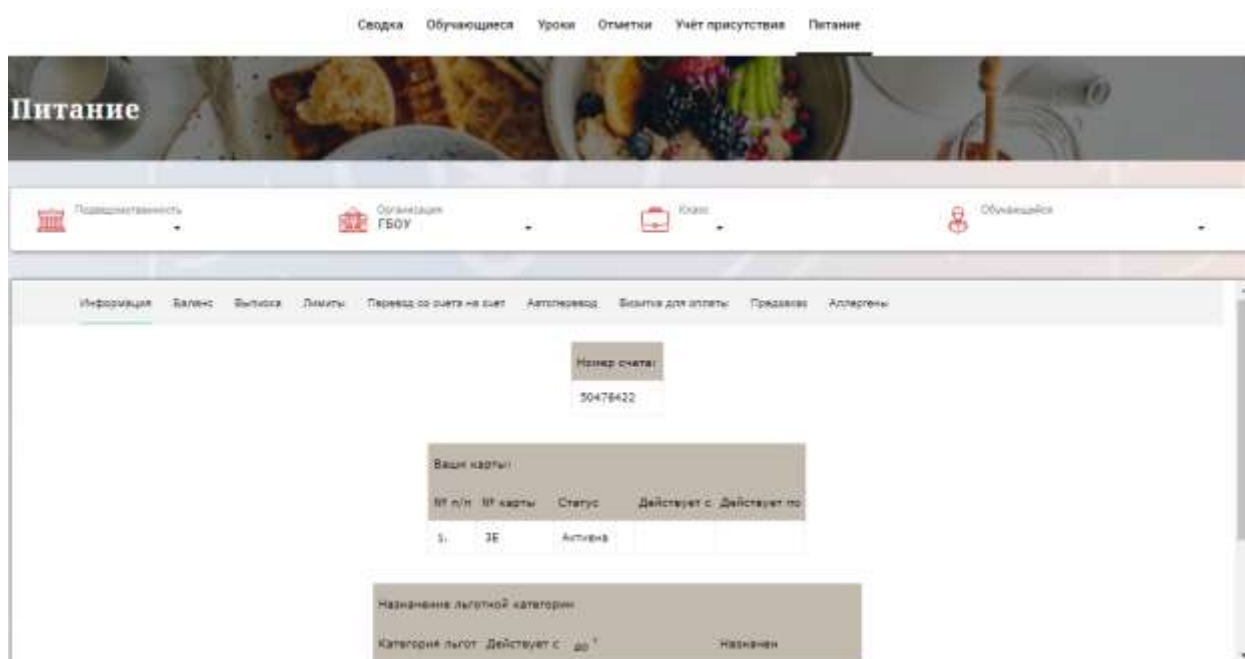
Сводка Обучающиеся Уроки Отметки Учёт присутствия Питание

Питание

Подведомственность

Организация
ГБОУ

Класс

Обучающийся

Информация Баланс Выписка Лимиты Перевод со счета на счет Автоперевод Визитка для оплаты Предзаказ Аллергены

| Номер счета: |
|---|
| 50476422 |

Ваши карты:

| № п/п | № карты | Статус | Действует с | Действует по |
|---|---|---|---|---|
| 1. | 3E | Активна | | |

Назначение льготной категории

Категория льгот Действует с до Назначен